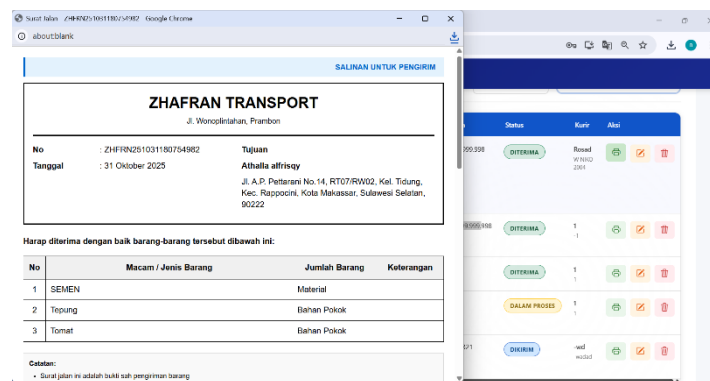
Surat Jalan - ZHFRN261031180754982 - Google Chrome

about:blank

SALINAN UNTUK PENGIRIM

ZHAFRAN TRANSPORT

Jl. Wonoplintahan, Prambon

No : ZHFRN261031180754982

Tanggal : 31 Oktober 2025

Tujuan

Athalla alfrisqy

Jl. A.P. Pettarani No.14, RT07/RW02, Kel. Tidung, Kec. Rappocini, Kota Makassar, Sulawesi Selatan, 90222

Harap diterima dengan baik barang-barang tersebut dibawah ini:

| No | Macam / Jenis Barang | Jumlah Barang | Keterangan |
|---|---|---|---|
| 1 | SEMEN | Material | |
| 2 | Tepung | Bahan Pokok | |
| 3 | Tomat | Bahan Pokok | |

Catatan:

• Surat jalan ini adalah bukti sah pengiriman barang

Status

Kurir

Aksi

DITERIMA

Rosad

DITERIMA

1

DITERIMA

1

DALAM PROSES

1

DIKIRIM

-wd